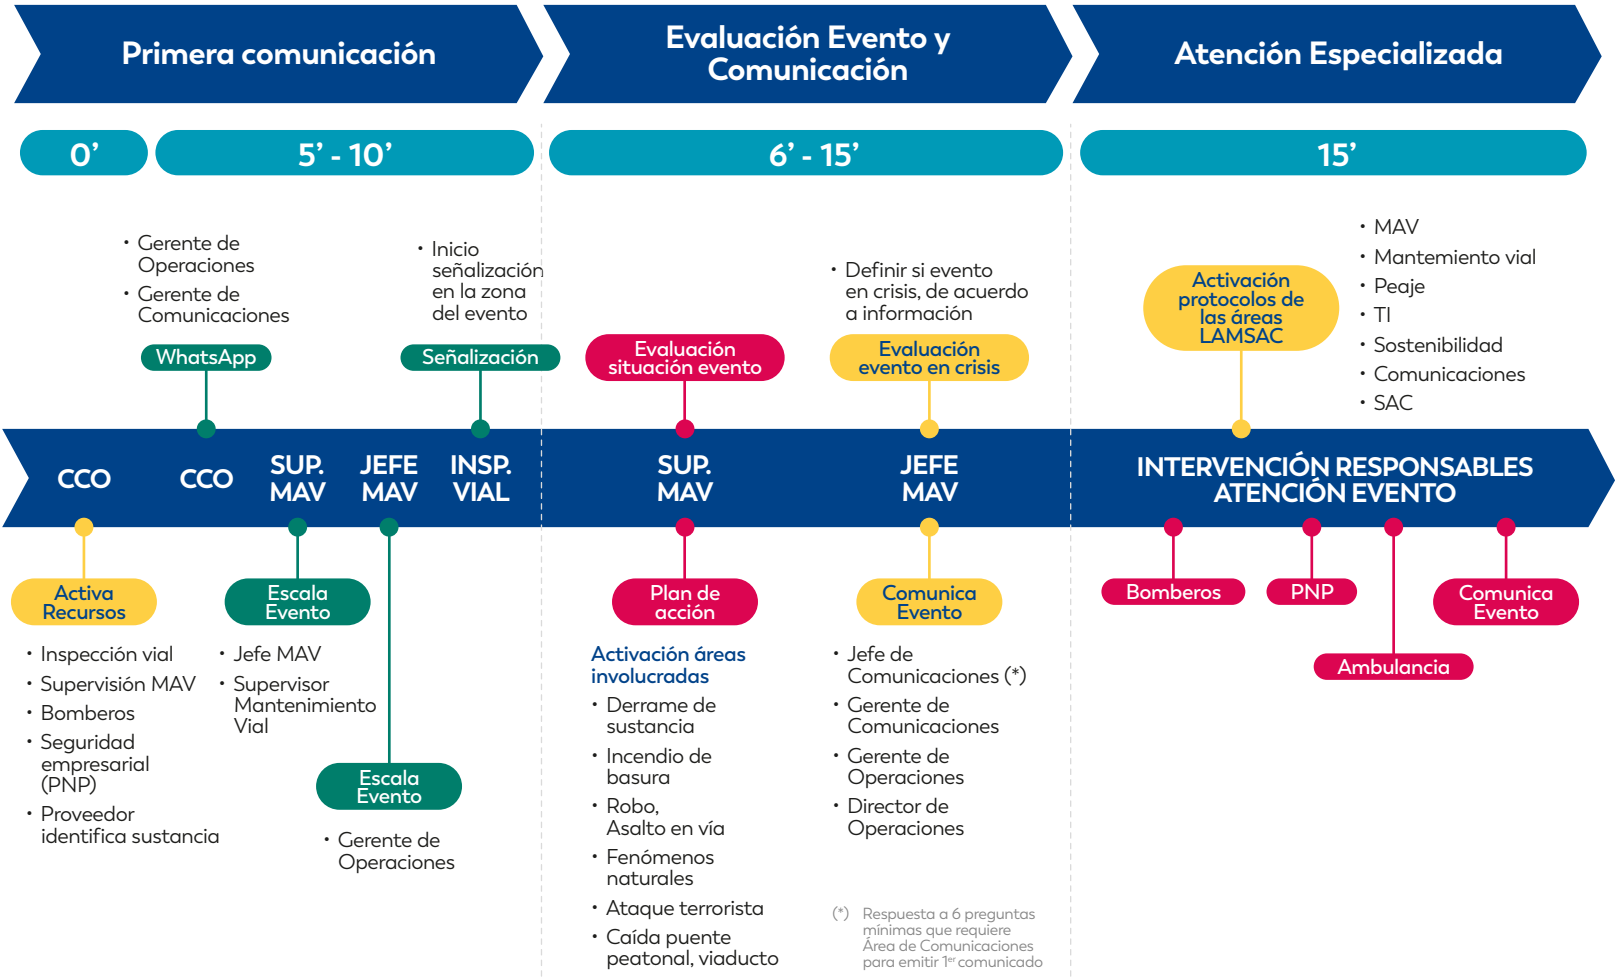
Primera comunicación

Evaluación Evento y Comunicación

Atención Especializada

0'

5' - 10'

6' - 15'

15'

• Gerente de Operaciones
• Gerente de Comunicaciones

WhatsApp

• Inicio señalización en la zona del evento

Señalización

Evaluación situación evento

• Definir si evento en crisis, de acuerdo a información

Evaluación evento en crisis

Activación protocolos de las áreas LAMSAC

• MAV
• Mantemiento vial
• Peaje
• TI
• Sostenibilidad
• Comunicaciones
• SAC

CCO

CCO

SUP. MAV

JEFE MAV

INSP. VIAL

SUP. MAV

JEFE MAV

INTERVENCIÓN RESPONSABLES ATENCIÓN EVENTO

Activa Recursos

• Inspección vial
• Supervisión MAV
• Bomberos
• Seguridad empresarial (PNP)
• Proveedor identifica sustancia

Escala Evento

• Jefe MAV
• Supervisor Mantenimiento Vial

Escala Evento

• Gerente de Operaciones

Plan de acción

Activación áreas involucradas

• Derrame de sustancia
• Incendio de basura
• Robo, Asalto en vía
• Fenómenos naturales
• Ataque terrorista
• Caída puente peatonal, viaducto

Comunica Evento

• Jefe de Comunicaciones (*)
• Gerente de Comunicaciones
• Gerente de Operaciones
• Director de Operaciones

(*) Respuesta a 6 preguntas mínimas que requiere Área de Comunicaciones para emitir 1$^{er}$ comunicado

Bomberos

PNP

Ambulancia

Comunica Evento